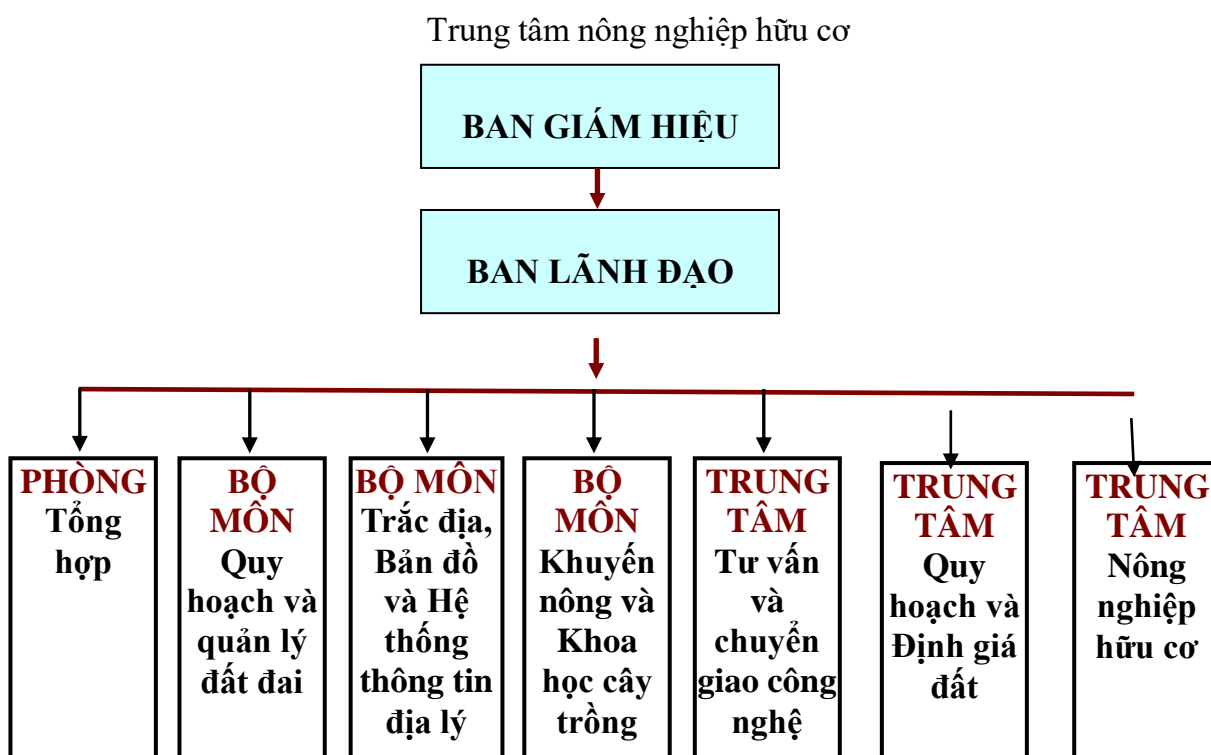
Trung tâm nông nghiệp hữu cơ

BAN GIÁM HIỆU

BAN LÃNH ĐẠO

PHÒNG Tổng hợp

BỘ MÔN Quy hoạch và quản lý đất đai

BỘ MÔN Trắc địa, Bản đồ và Hệ thống thông tin địa lý

BỘ MÔN Khuyến nông và Khoa học cây trồng

TRUNG TÂM Tư vấn và chuyển giao công nghệ

TRUNG TÂM Quy hoạch và Định giá đất

TRUNG TÂM Nông nghiệp hữu cơ